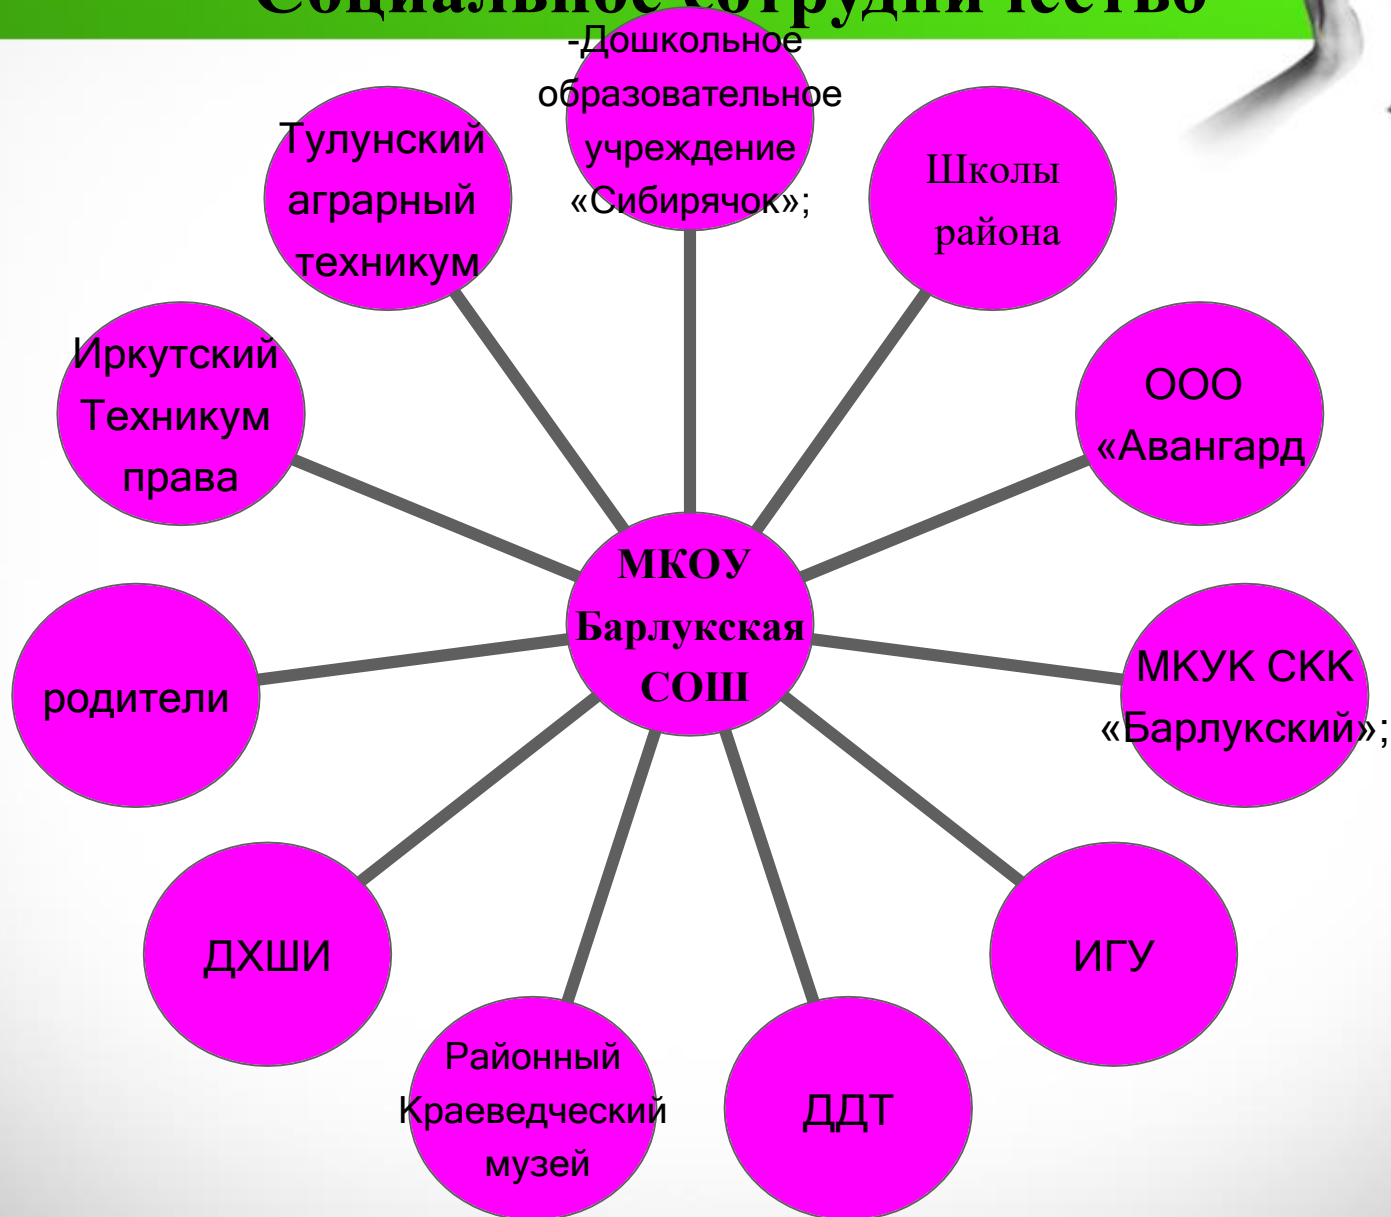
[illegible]

-Дошкольное образовательное учреждение «Сибирячок»;

Тулунский аграрный техникум

Школы района

Иркутский Техникум права

ООО «Авангард

МКОУ Барлукская СОШ

родители

МКУК СКК «Барлукский»;

ДХШИ

ИГУ

Районный Краеведческий музей

ДДТ